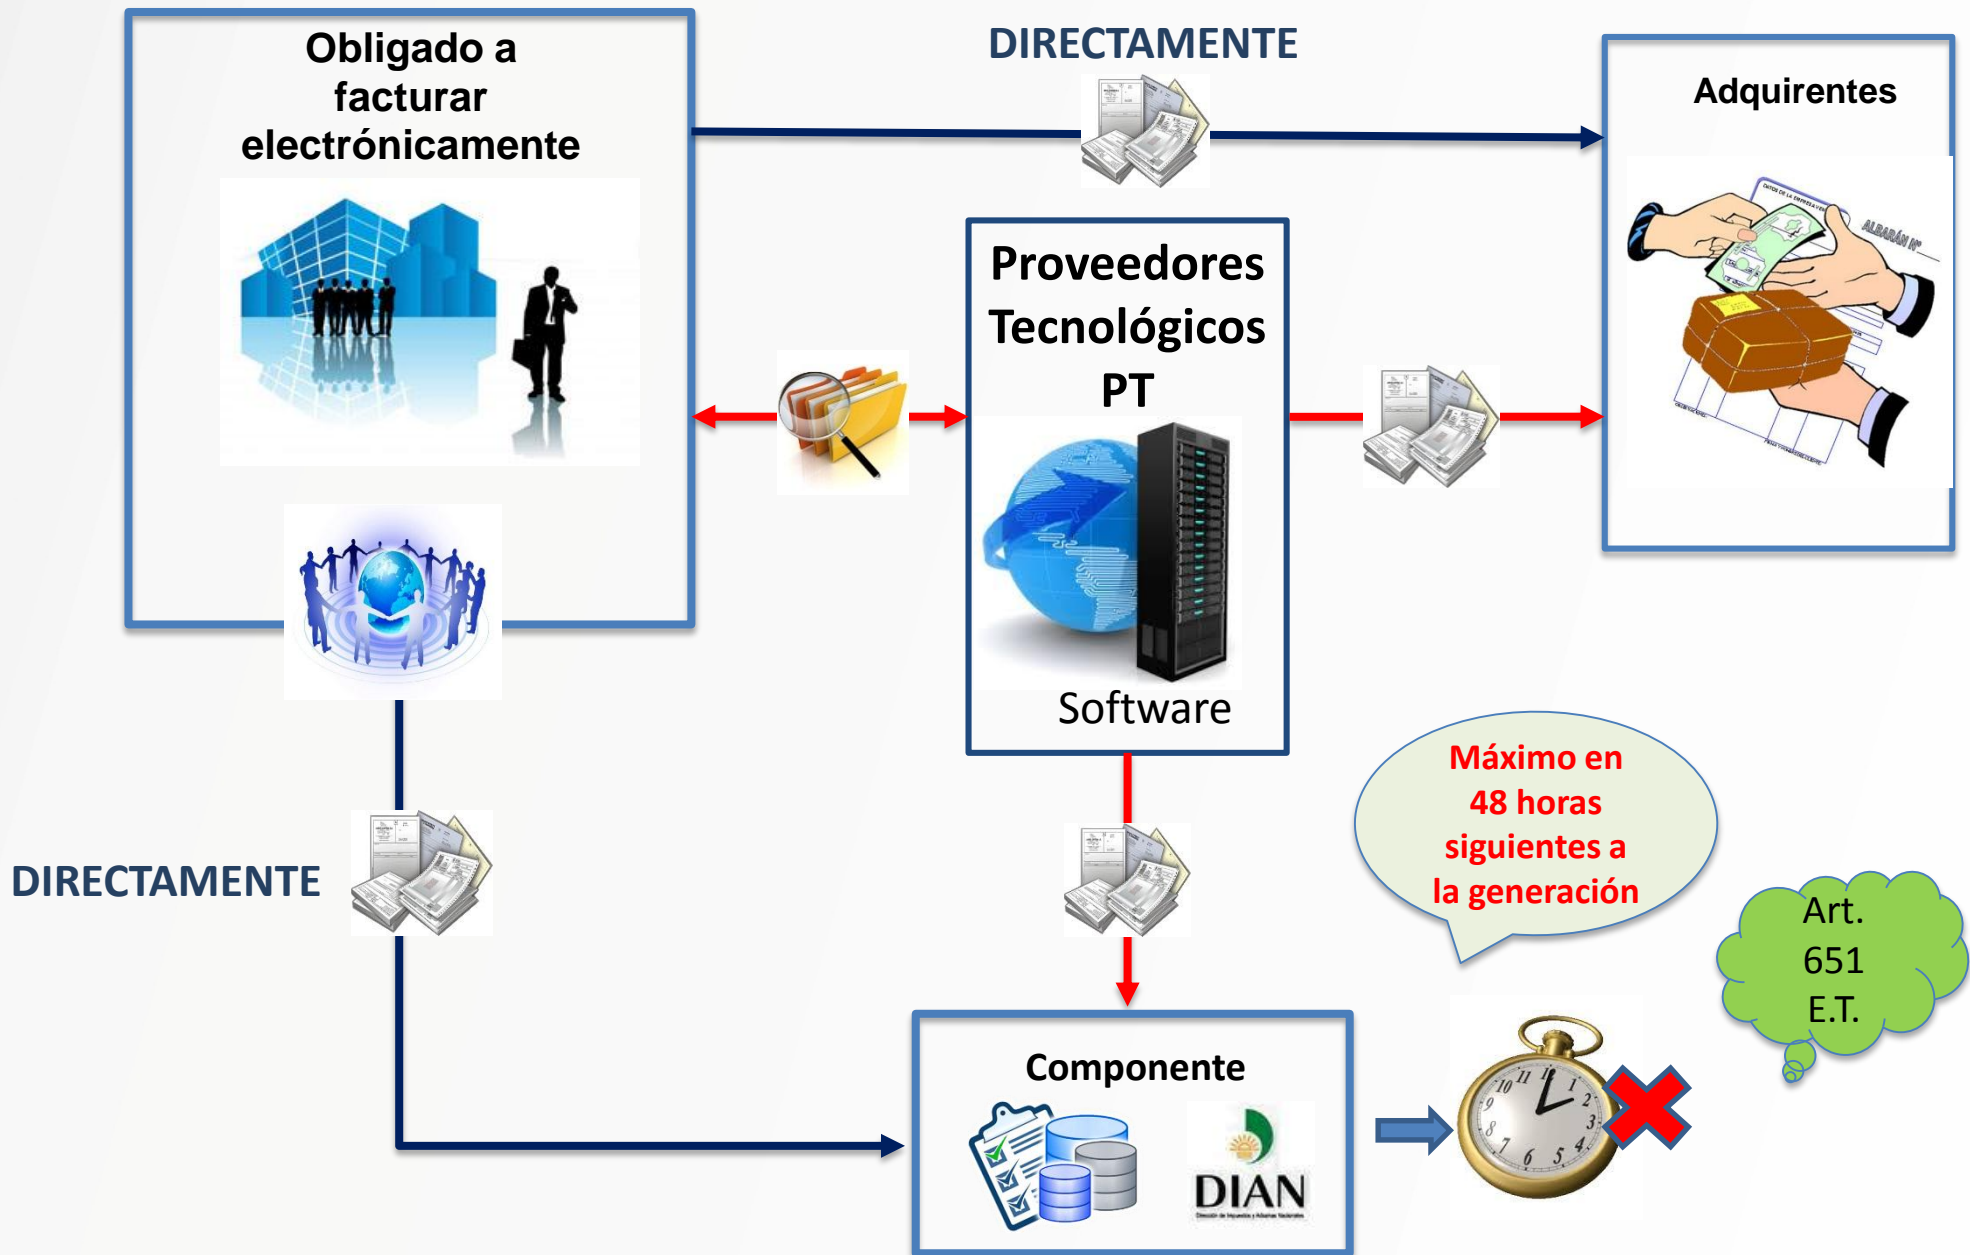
Obligado a facturar electrónicamente

DIRECTAMENTE

Adquirentes

ALBARÁN Nº

Proveedores Tecnológicos PT

Software

DIRECTAMENTE

Máximo en 48 horas siguientes a la generación

Art. 651 E.T.

Componente

DIAN